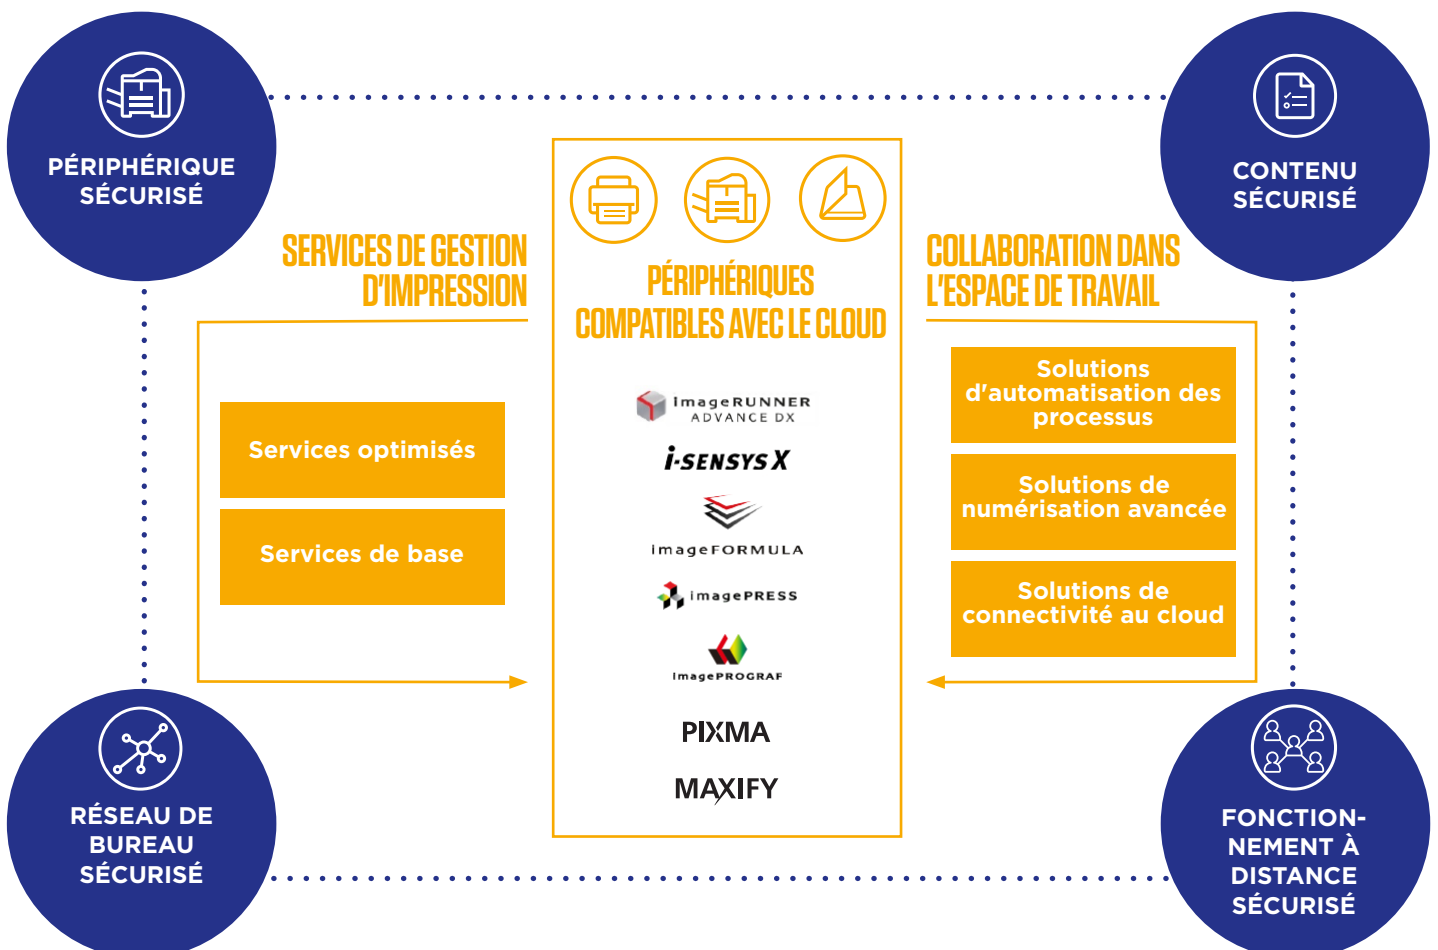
PÉRIPHÉRIQUE SÉCURISÉ

CONTENU SÉCURISÉ

SERVICES DE GESTION D'IMPRESSION

PÉRIPHÉRIQUES COMPATIBLES AVEC LE CLOUD

COLLABORATION DANS L'ESPACE DE TRAVAIL

Services optimisés

Services de base

imageRUNNER ADVANCE DX

i-SENSYS X

imageFORMULA

imagePRESS

imagePROGRAF

PIXMA

MAXIFY

Solutions d'automatisation des processus

Solutions de numérisation avancée

Solutions de connectivité au cloud

RÉSEAU DE BUREAU SÉCURISÉ

FONCTIONNEMENT À DISTANCE SÉCURISÉ